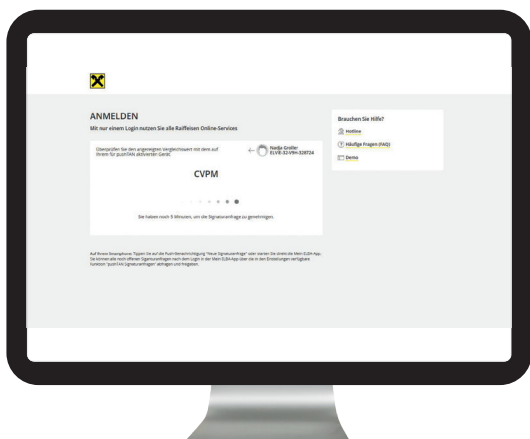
ANMELDEN

Mit nur einem Login nutzen Sie alle Raiffeisen Online-Services

Überprüfen Sie den angezeigten Vergleichswert mit dem auf Ihrem für pushTAN aktivierten Gerät.

Nadja Großer
ELVR-32-V9H-328724

CVPM

Sie haben noch 5 Minuten, um die Signaturanfrage zu genehmigen.

Auf Ihrem Smartphone: Tippen Sie auf die Push-Benachrichtigung "Neue Signaturanfrage" oder starten Sie direkt die Mein ELBA-App. Sie können alle noch offenen Signaturanfragen nach dem Login in der Mein ELBA-App über die in den Einstellungen verfügbare Funktion "pushTAN Signaturanfragen" abfragen und freigeben.

Brauchen Sie Hilfe?

Hotline

Häufige Fragen (FAQ)

Demo